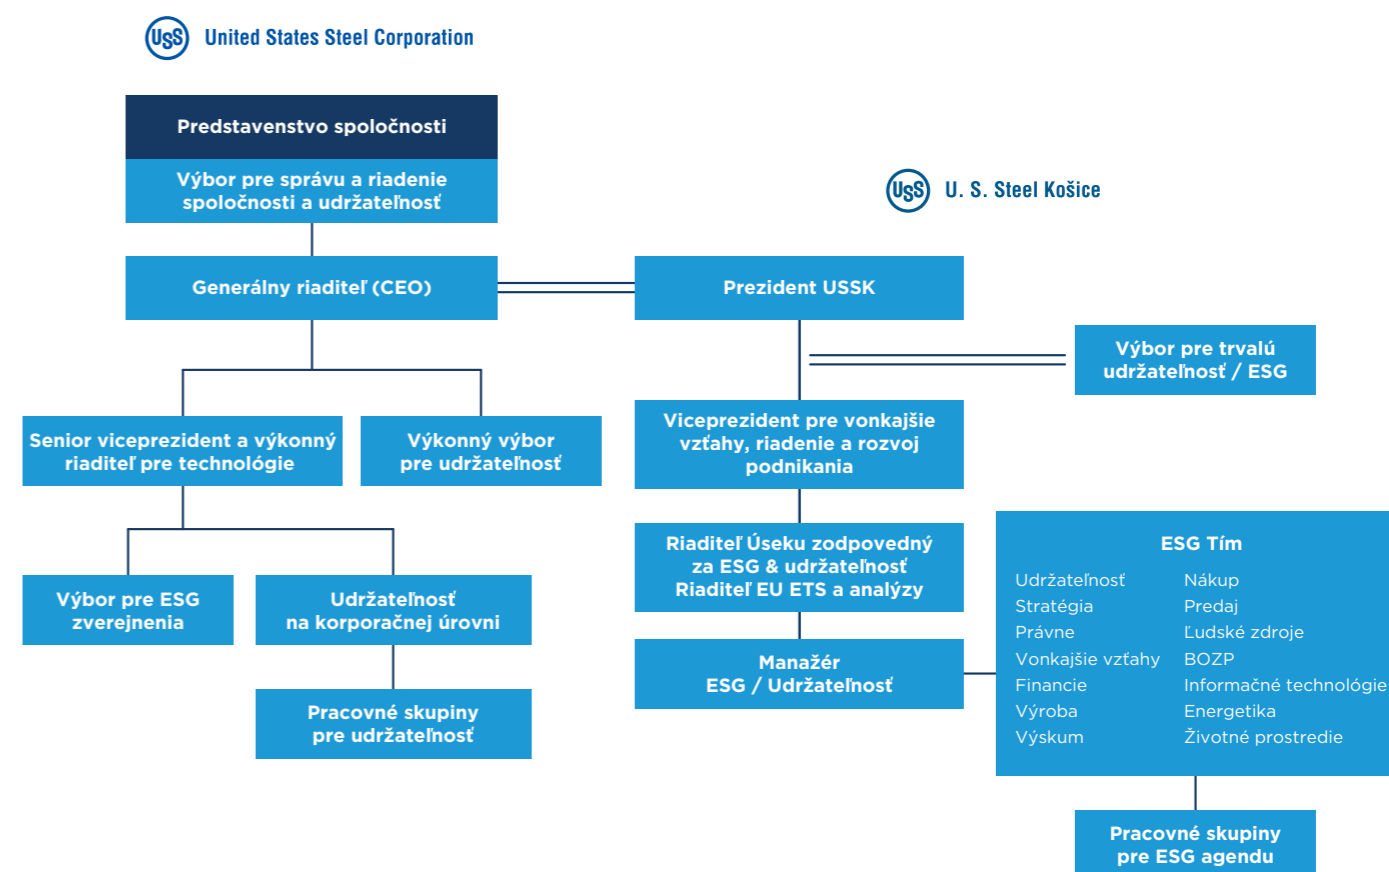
USS United States Steel Corporation

Predstavenstvo spoločnosti

Výbor pre správu a riadenie spoločnosti a udržateľnosť

Generálny riaditeľ (CEO)

Senior viceprezident a výkonný riaditeľ pre technológie

Výkonný výbor pre udržateľnosť

Výbor pre ESG zverejnenia

Udržateľnosť na korporačnej úrovni

Pracovné skupiny pre udržateľnosť

USS U. S. Steel Košice

Prezident USSK

Výbor pre trvalú udržateľnosť / ESG

Viceprezident pre vonkajšie vzťahy, riadenie a rozvoj podnikania

Riaditeľ Úseku zodpovedný za ESG & udržateľnosť Riaditeľ EU ETS a analýzy

Manažér ESG / Udržateľnosť

ESG Tím

Udržateľnosť
Stratégia
Právne
Vonkajšie vzťahy
Financie
Výroba
Výskum

Nákup
Predaj
Ľudské zdroje
BOZP
Informačné technológie
Energetika
Životné prostredie

Pracovné skupiny pre ESG agendu